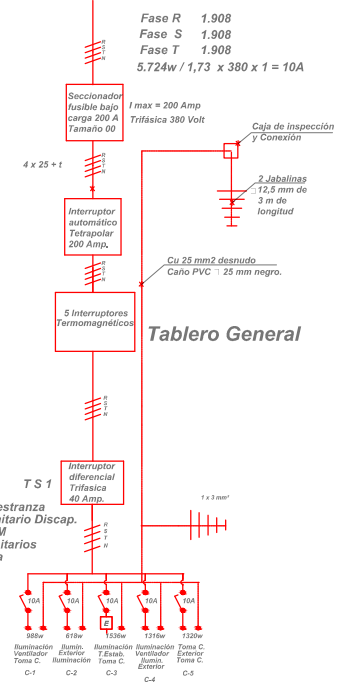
Fase R 1.908
Fase S 1.908
Fase T 1.908
5.724w / 1,73 x 380 x 1 = 10A

R
S
T
N

Seccionador fusible bajo carga 200 A Tamaño 00

I max = 200 Amp
Trifásica 380 Volt

Caja de inspección y Conexión

4 x 25 + t

R
S
T
N

2 Jabalinas 12,5 mm de 3 m de longitud

Interruptor automático Tetrapolar 200 Amp.

Cu 25 mm2 desnudo
Caño PVC 25 mm negro.

R
S
T
N

5 Interruptores Termomagnéticos

Tablero General

R
S
T
N

T S 1

estranza
itario Discap.
M
itarios

Interruptor diferencial Trifásica 40 Amp.

1 x 3 mm²

R
S
T
N

10A
10A
10A
10A
10A

E

988w
618w
1536w
1316w
1320w

Iluminación Ventilador Toma C.
C-1

Ilumin. Exterior Iluminación
C-2

Iluminación T.Esteb. Toma C.
C-3

Iluminación Ventilador Ilumin. Exterior
C-4

Toma C. Exterior Toma C.
C-5